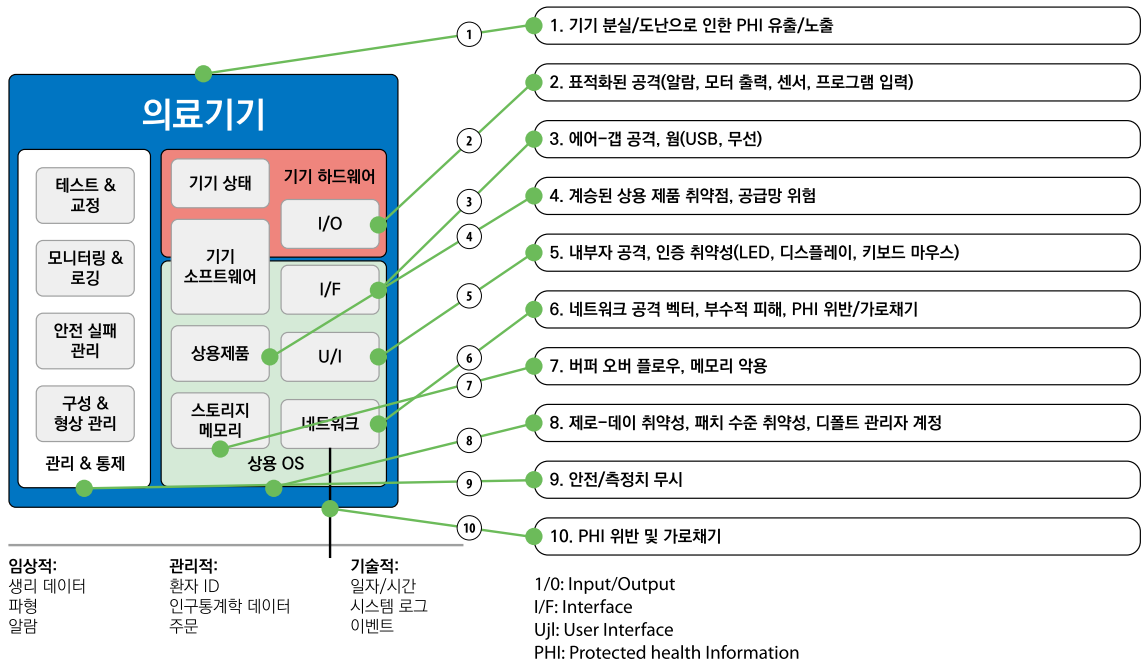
의료기기

테스트 & 교정

모니터링 & 로깅

안전 실패 관리

구성 & 형상 관리

관리 & 통제

기기 상태

기기 하드웨어

I/O

기기 소프트웨어

I/F

상용제품

U/I

스토리지 메모리

네트워크

상용 OS

1
2
3
4
5
6
7
8
9
10

1. 기기 분실/도난으로 인한 PHI 유출/노출

2. 표적화된 공격(알람, 모터 출력, 센서, 프로그램 입력)

3. 에어-갭 공격, 웜(USB, 무선)

4. 계승된 상용 제품 취약점, 공급망 위험

5. 내부자 공격, 인증 취약성(LED, 디스플레이, 키보드 마우스)

6. 네트워크 공격 벡터, 부수적 피해, PHI 위반/가로채기

7. 버퍼 오버 플로우, 메모리 악용

8. 제로-데이 취약성, 패치 수준 취약성, 디폴트 관리자 계정

9. 안전/측정치 무시

10. PHI 위반 및 가로채기

임상적:
생리 데이터
파형
알람

관리적:
환자 ID
인구통계학 데이터
주문

기술적:
일자/시간
시스템 로그
이벤트

1/0: Input/Output
I/F: Interface
Ujl: User Interface
PHI: Protected health Information